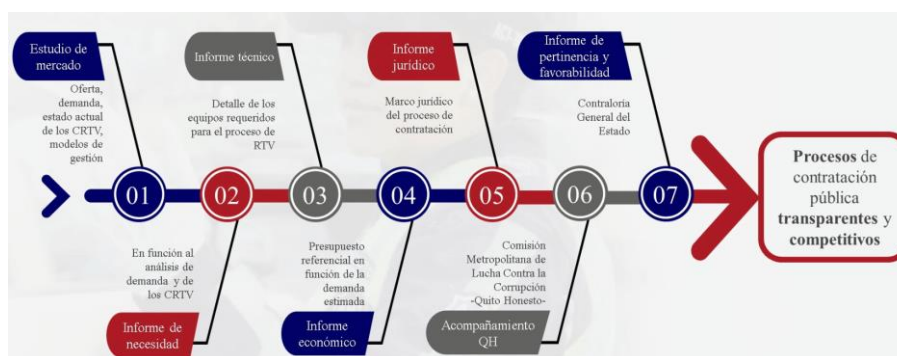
Estudio de mercado

Oferta, demanda, estado actual de los CRTV, modelos de gestión

Informe técnico

Detalle de los equipos requeridos para el proceso de RTV

Informe jurídico

Marco jurídico del proceso de contratación

Informe de pertinencia y favorabilidad

Contraloría General del Estado

01

02

03

04

05

06

07

**Procesos** de contratación pública **transparentes** y **competitivos**

En función al análisis de demanda y de los CRTV

Informe de necesidad

Presupuesto referencial en función de la demanda estimada

Informe económico

Comisión Metropolitana de Lucha Contra la Corrupción -Quito Honesto-

Acompañamiento QH